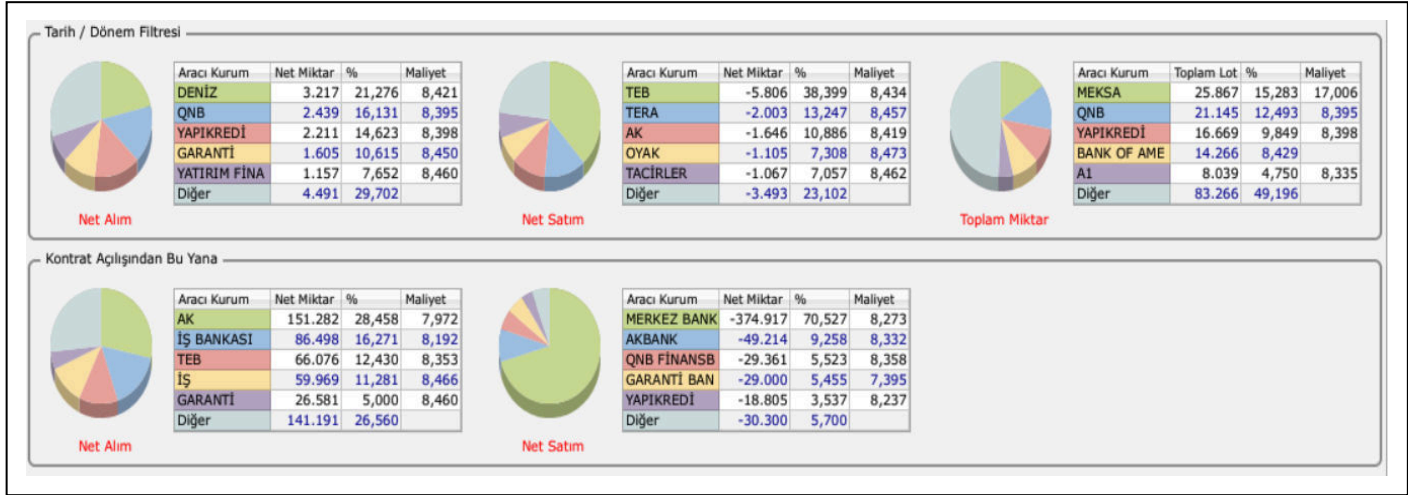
Tarih / Dönem Filtresi

| Aracı Kurum | Net Miktar | % | Maliyet |
|---|---|---|---|
| DENİZ | 3.217 | 21,276 | 8,421 |
| QNB | 2.439 | 16,131 | 8,395 |
| YAPIKREDİ | 2.211 | 14,623 | 8,398 |
| GARANTİ | 1.605 | 10,615 | 8,450 |
| YATIRIM FİNA | 1.157 | 7,652 | 8,460 |
| Diğer | 4.491 | 29,702 | |

Net Alım

| Aracı Kurum | Net Miktar | % | Maliyet |
|---|---|---|---|
| TEB | -5.806 | 38,399 | 8,434 |
| TERA | -2.003 | 13,247 | 8,457 |
| AK | -1.646 | 10,886 | 8,419 |
| OYAK | -1.105 | 7,308 | 8,473 |
| TACİRLER | -1.067 | 7,057 | 8,462 |
| Diğer | -3.493 | 23,102 | |

Net Satım

| Aracı Kurum | Toplam Lot | % | Maliyet |
|---|---|---|---|
| MEKSA | 25.867 | 15,283 | 17,006 |
| QNB | 21.145 | 12,493 | 8,395 |
| YAPIKREDİ | 16.669 | 9,849 | 8,398 |
| BANK OF AME | 14.266 | 8,429 | |
| A1 | 8.039 | 4,750 | 8,335 |
| Diğer | 83.266 | 49,196 | |

Toplam Miktar

Kontrat Açılışından Bu Yana

| Aracı Kurum | Net Miktar | % | Maliyet |
|---|---|---|---|
| AK | 151.282 | 28,458 | 7,972 |
| İŞ BANKASI | 86.498 | 16,271 | 8,192 |
| TEB | 66.076 | 12,430 | 8,353 |
| İŞ | 59.969 | 11,281 | 8,466 |
| GARANTİ | 26.581 | 5,000 | 8,460 |
| Diğer | 141.191 | 26,560 | |

Net Alım

| Aracı Kurum | Net Miktar | % | Maliyet |
|---|---|---|---|
| MERKEZ BANK | -374.917 | 70,527 | 8,273 |
| AKBANK | -49.214 | 9,258 | 8,332 |
| QNB FİNANSB | -29.361 | 5,523 | 8,358 |
| GARANTİ BAN | -29.000 | 5,455 | 7,395 |
| YAPIKREDİ | -18.805 | 3,537 | 8,237 |
| Diğer | -30.300 | 5,700 | |

Net Satım